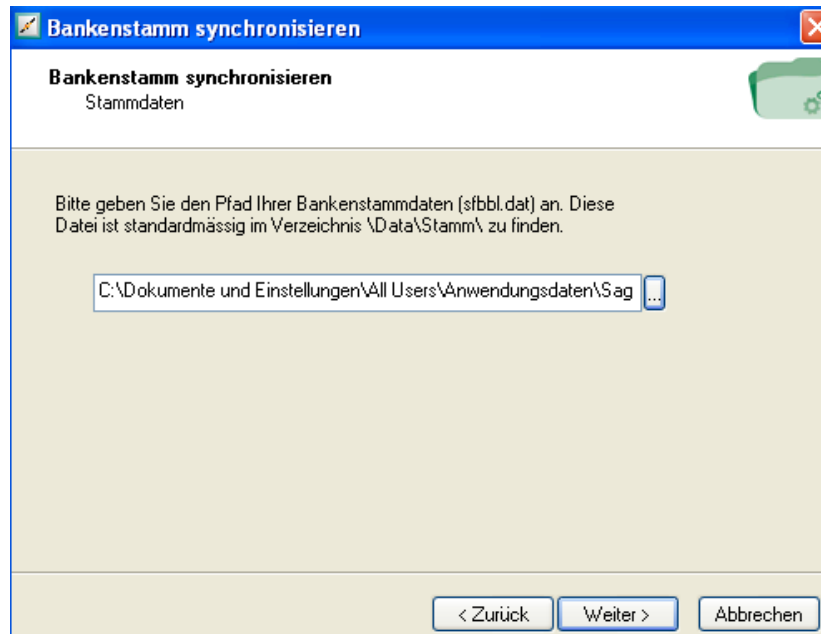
Bankenstamm synchronisieren

Bankenstamm synchronisieren
Stammdaten

Bitte geben Sie den Pfad Ihrer Bankenstammdaten (sfbbl.dat) an. Diese Datei ist standardmässig im Verzeichnis \Data\Stamm\ zu finden.

C:\Dokumente und Einstellungen\All Users\Anwendungsdaten\Sag

...

< Zurück
Weiter >
Abbrechen